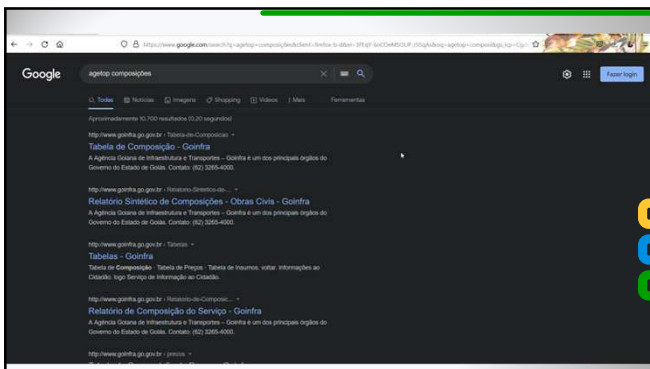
https://www.google.com/search?q=agetop+composições&client=firefox-b-d&ei=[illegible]

Google

agetop composições

Fazer login

Todas Notícias Imagens Shopping Vídeos Mais Ferramentas

Aproximadamente 10.700 resultados (0,20 segundos)

http://www.goinfra.go.gov.br › Tabela-de-Composicao

Tabela de Composição - Goinfra

A Agência Goiana de Infraestrutura e Transportes – Goinfra é um dos principais órgãos do Governo do Estado de Goiás. Contato: (62) 3265-4000.

http://www.goinfra.go.gov.br › Relatorio-Sintetico-de-...

Relatório Sintético de Composições - Obras Civis - Goinfra

A Agência Goiana de Infraestrutura e Transportes – Goinfra é um dos principais órgãos do Governo do Estado de Goiás. Contato: (62) 3265-4000.

http://www.goinfra.go.gov.br › Tabelas

Tabelas - Goinfra

Tabela de Composição · Tabela de Preços · Tabela de Insumos. voltar. Informações ao Cidadão. logo Serviço de Informação ao Cidadão.

http://www.goinfra.go.gov.br › Relatorio-de-Composic...

Relatório de Composição do Serviço - Goinfra

A Agência Goiana de Infraestrutura e Transportes – Goinfra é um dos principais órgãos do Governo do Estado de Goiás. Contato: (62) 3265-4000.

http://www.goinfra.go.gov.br › precos

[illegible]